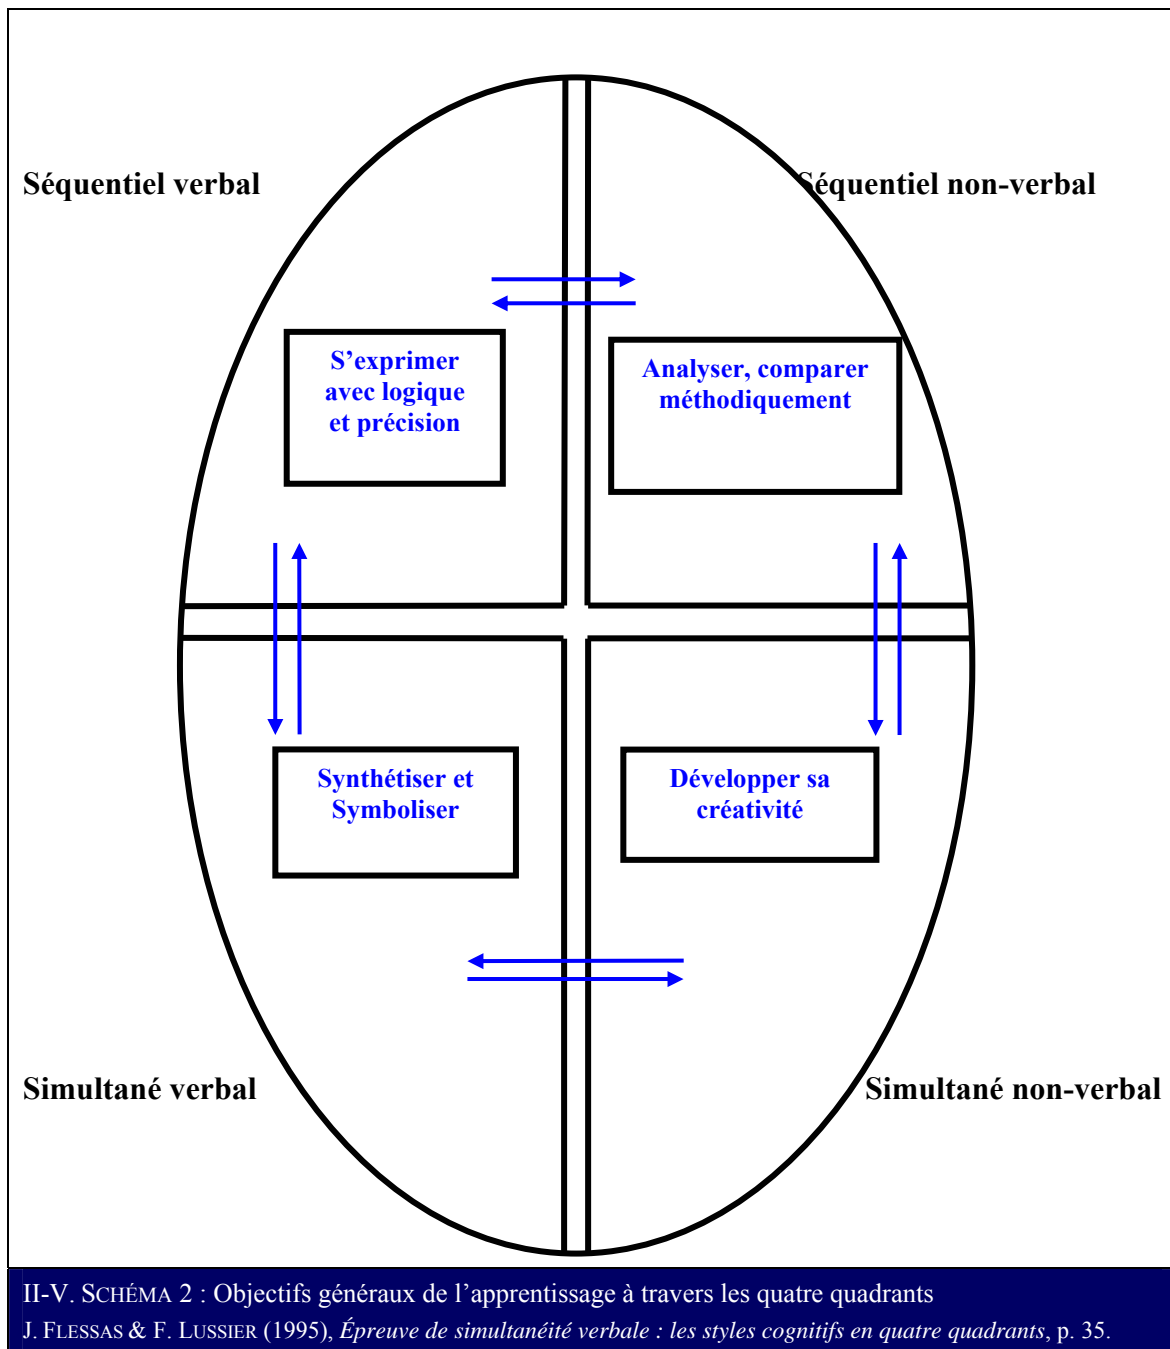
Séquentiel verbal

Séquentiel non-verbal

S'exprimer avec logique et précision

Analyser, comparer méthodiquement

Synthétiser et Symboliser

Développer sa créativité

Simultané verbal

Simultané non-verbal

II-V. SCHÉMA 2 : Objectifs généraux de l'apprentissage à travers les quatre quadrants
J. FLESSAS & F. LUSSIER (1995), *Épreuve de simultanéité verbale : les styles cognitifs en quatre quadrants*, p. 35.